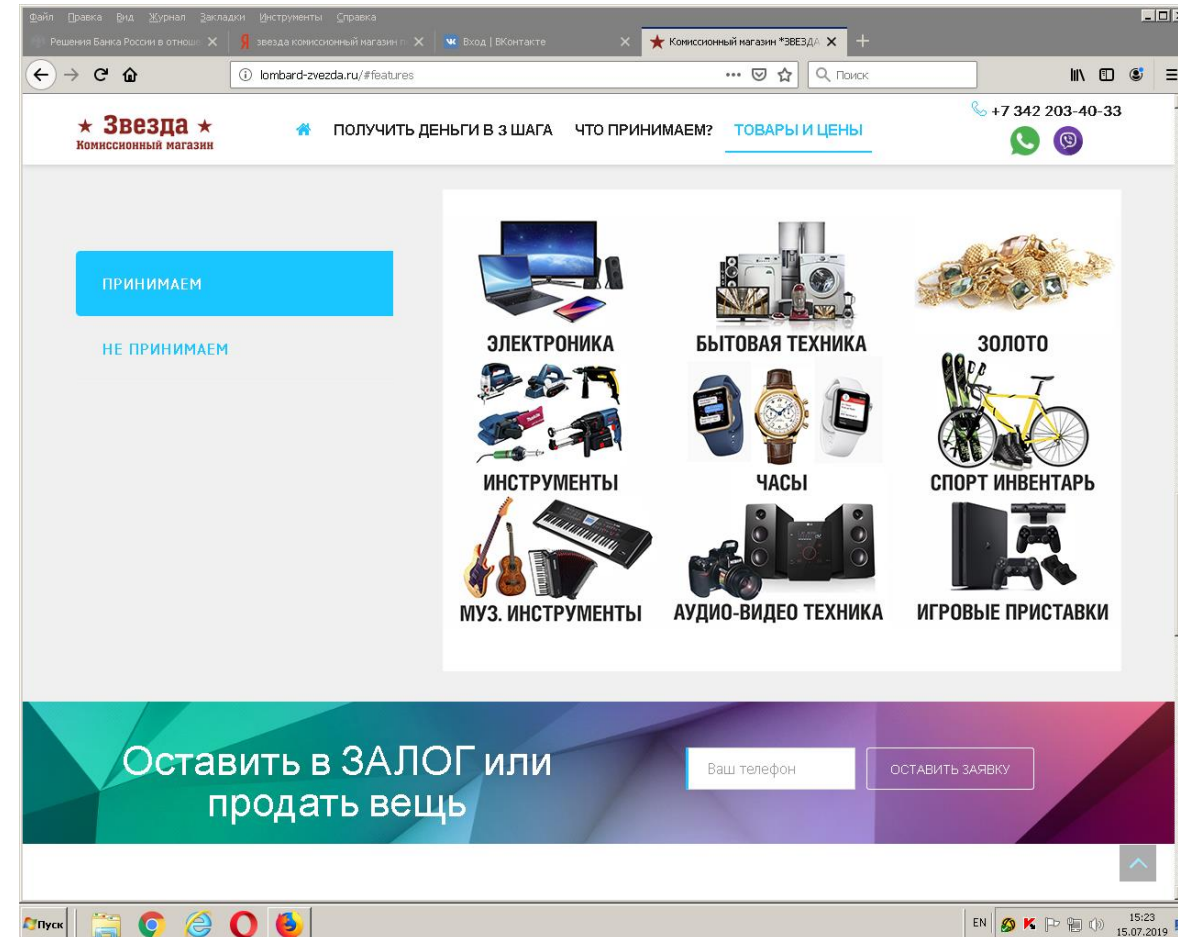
Файл Правка Вид Журнал Закладки Инструменты Справка

Решения Банка России в отнош
звезда комиссионный магазин п
Вход | ВКонтакте
Комиссионный магазин *ЗВЕЗДА

lombard-zvezda.ru/#features

Поиск

★ Звезда ★
Комиссионный магазин

ПОЛУЧИТЬ ДЕНЬГИ В 3 ШАГА ЧТО ПРИНИМАЕМ? ТОВАРЫ И ЦЕНЫ

+7 342 203-40-33

ПРИНИМАЕМ

НЕ ПРИНИМАЕМ

ЭЛЕКТРОНИКА
БЫТОВАЯ ТЕХНИКА
ЗОЛОТО
ИНСТРУМЕНТЫ
ЧАСЫ
СПОРТ ИНВЕНТАРЬ
МУЗ. ИНСТРУМЕНТЫ
АУДИО-ВИДЕО ТЕХНИКА
ИГРОВЫЕ ПРИСТАВКИ

Оставить в ЗАЛОГ или продать вещь

Ваш телефон

ОСТАВИТЬ ЗАЯВКУ

Пуск

EN

15:23
15.07.2019